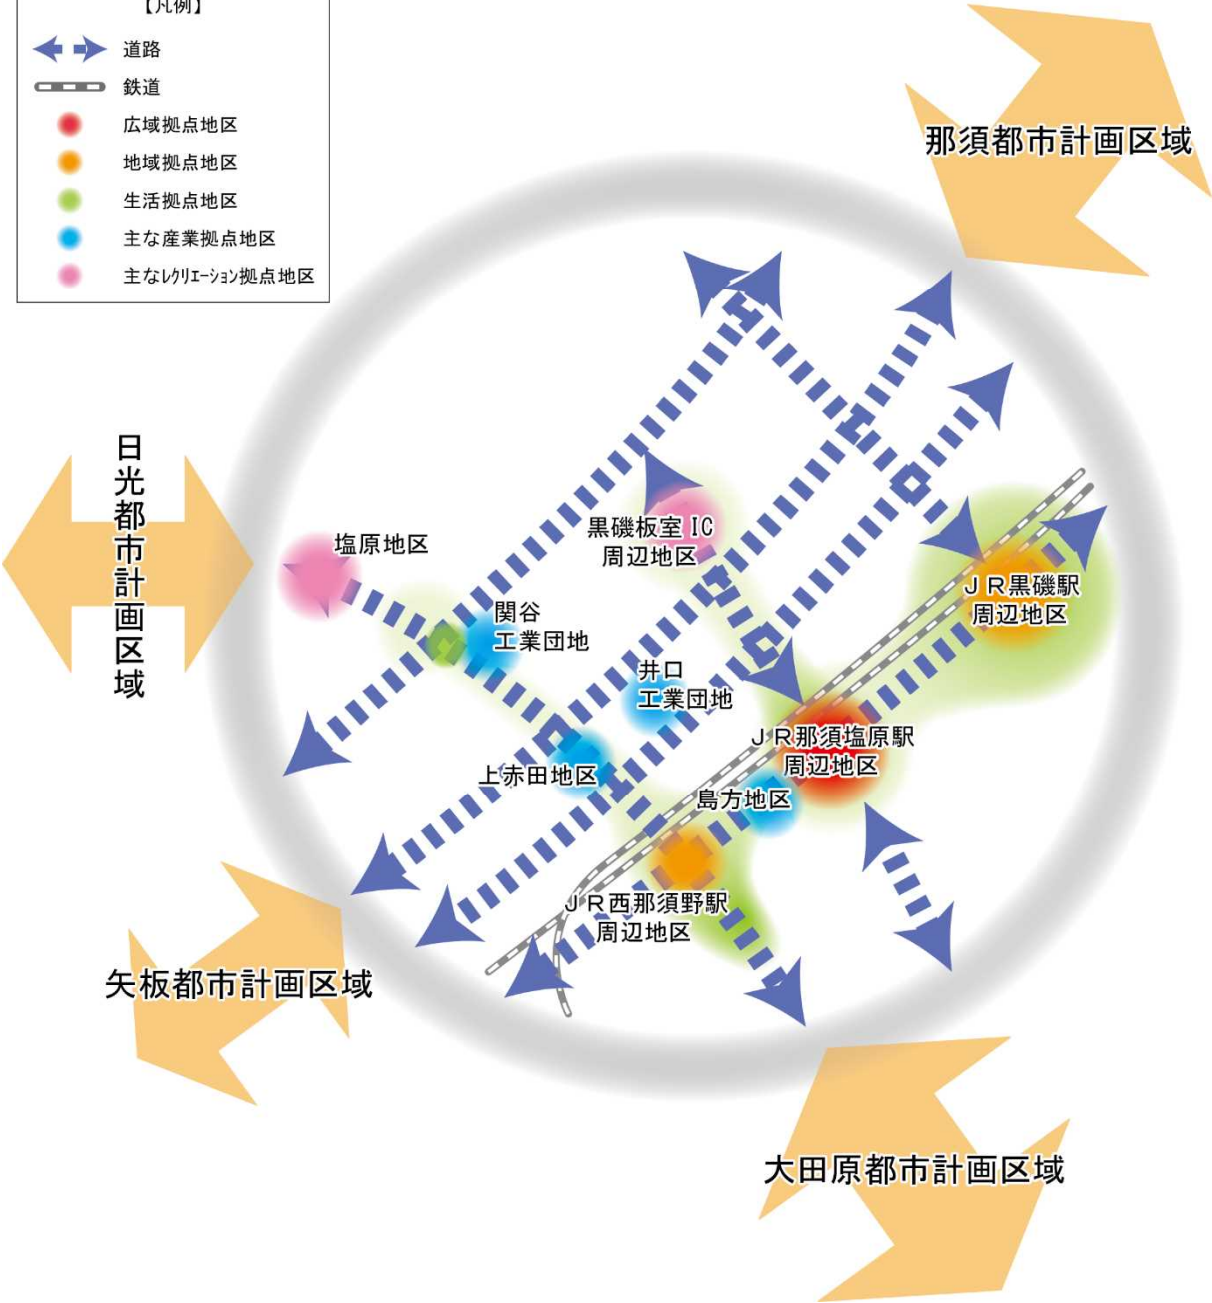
【凡例】
道路
鉄道
広域拠点地区
地域拠点地区
生活拠点地区
主な産業拠点地区
主なレクリエーション拠点地区

那須都市計画区域

日光都市計画区域

塩原地区

黒磯板室 IC
周辺地区

関谷
工業団地

井口
工業団地

ＪＲ黒磯駅
周辺地区

ＪＲ那須塩原駅
周辺地区

上赤田地区

島方地区

ＪＲ西那須野駅
周辺地区

矢板都市計画区域

大田原都市計画区域